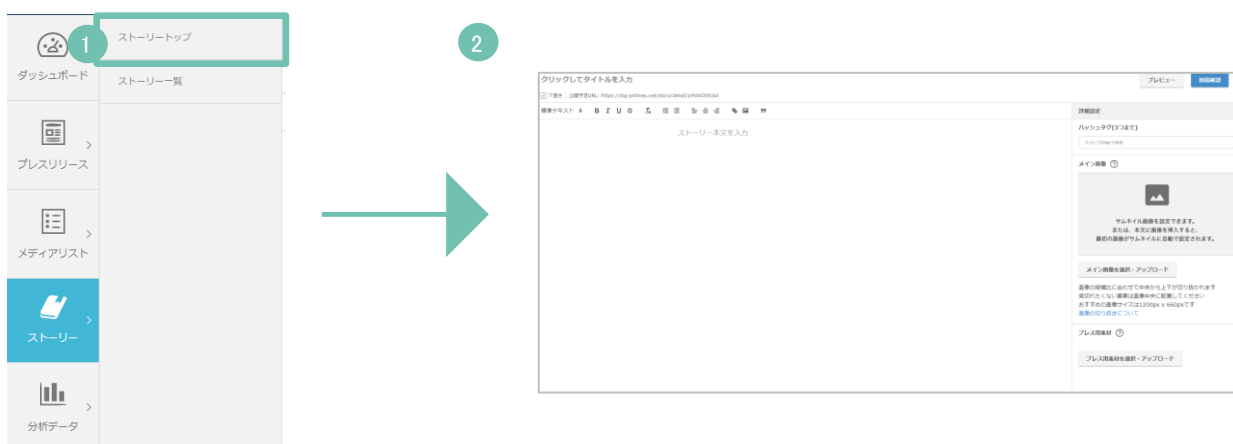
ダッシュボード

1

ストーリートップ

ストーリー一覧

プレスリリース

メディアリスト

ストーリー

分析データ

2

クリックしてタイトルを入力

プレビュー

投稿確認

下書き 公開予定URL : https://sby-prtimes.net/story/detail/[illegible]

標準テキスト B I U

ストーリー本文を入力

詳細設定

ハッシュタグ(3つまで)

メイン画像

サムネイル画像を設定できます。
または、本文に画像を挿入すると、
最初の画像がサムネイルに自動で設定されます。

メイン画像を選択・アップロード

画像の縦横比に合わせて中央から上下が切り抜かれます
見切れたくない要素は画像中央に配置してください
おすすめの画像サイズは1200px x 660pxです
画像の切り抜きについて

プレス用素材

プレス用素材を選択・アップロード